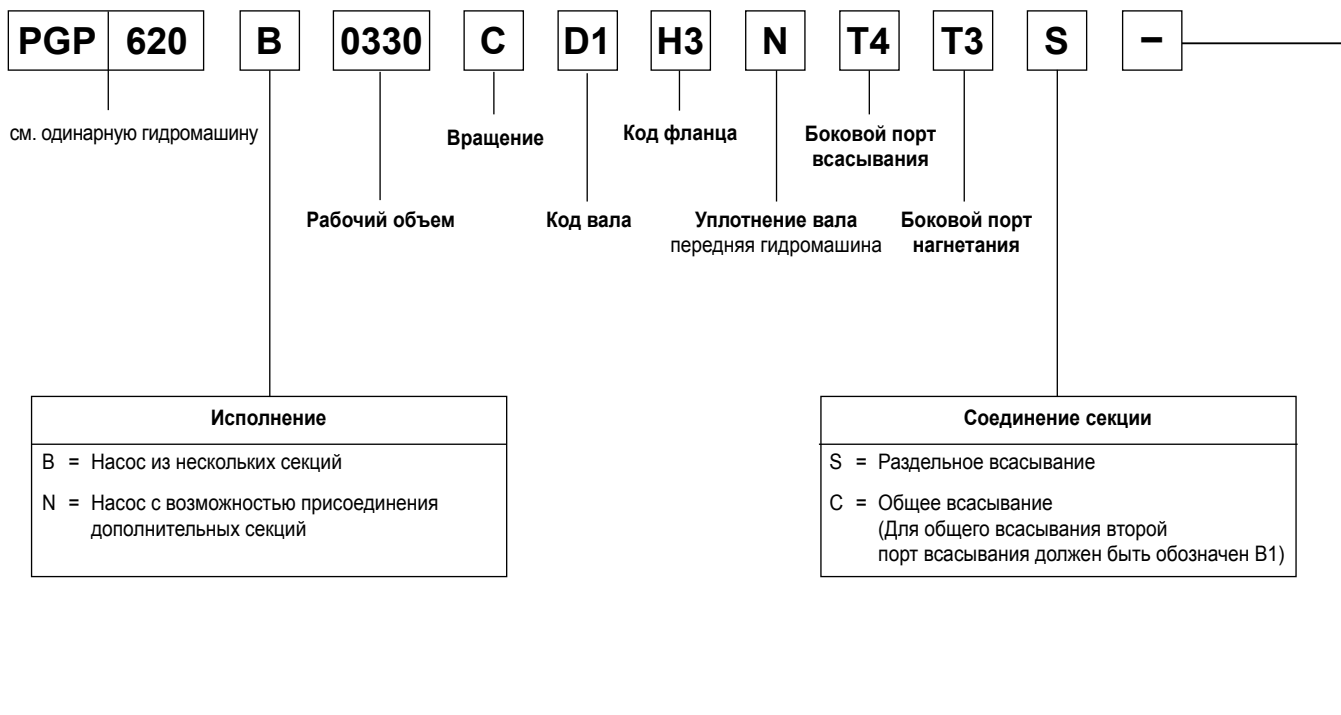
PGP 620 B 0330 C D1 H3 N T4 T3 S –

см. одинарную гидромашину

Вращение

Код фланца

Боковой порт всасывания

Рабочий объем

Код вала

Уплотнение вала передняя гидромашина

Боковой порт нагнетания

Исполнение

B = Насос из нескольких секций

N = Насос с возможностью присоединения дополнительных секций

Соединение секции

S = Раздельное всасывание

C = Общее всасывание (Для общего всасывания второй порт всасывания должен быть обозначен B1)